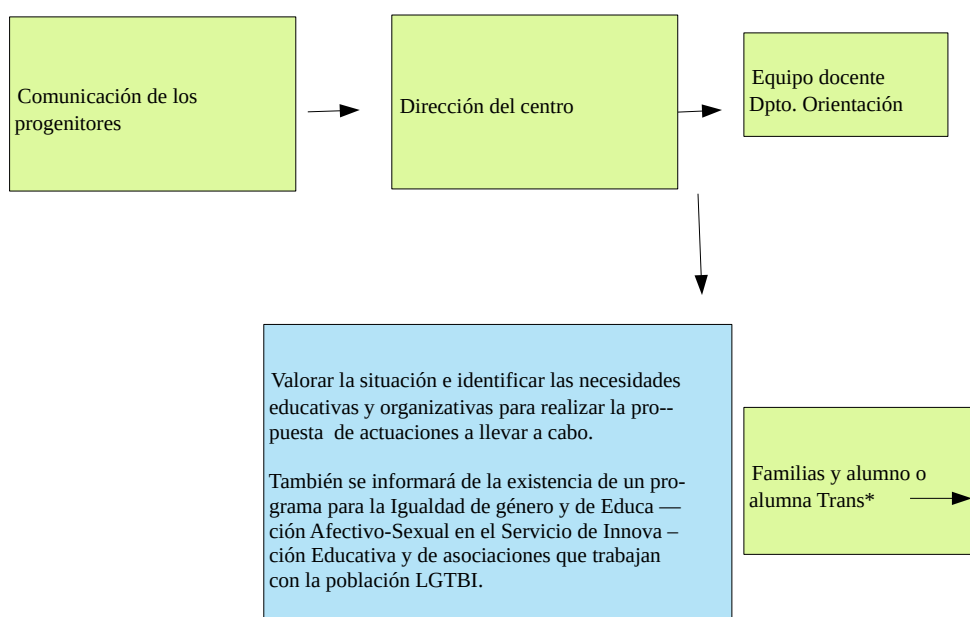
Comunicación de los progenitores

Dirección del centro

Equipo docente
Dpto. Orientación

Valorar la situación e identificar las necesidades educativas y organizativas para realizar la pro-- puesta de actuaciones a llevar a cabo.

También se informará de la existencia de un programa para la Igualdad de género y de Educa — ción Afectivo-Sexual en el Servicio de Innova – ción Educativa y de asociaciones que trabajan con la población LGTBI.

Familias y alumno o alumna Trans*